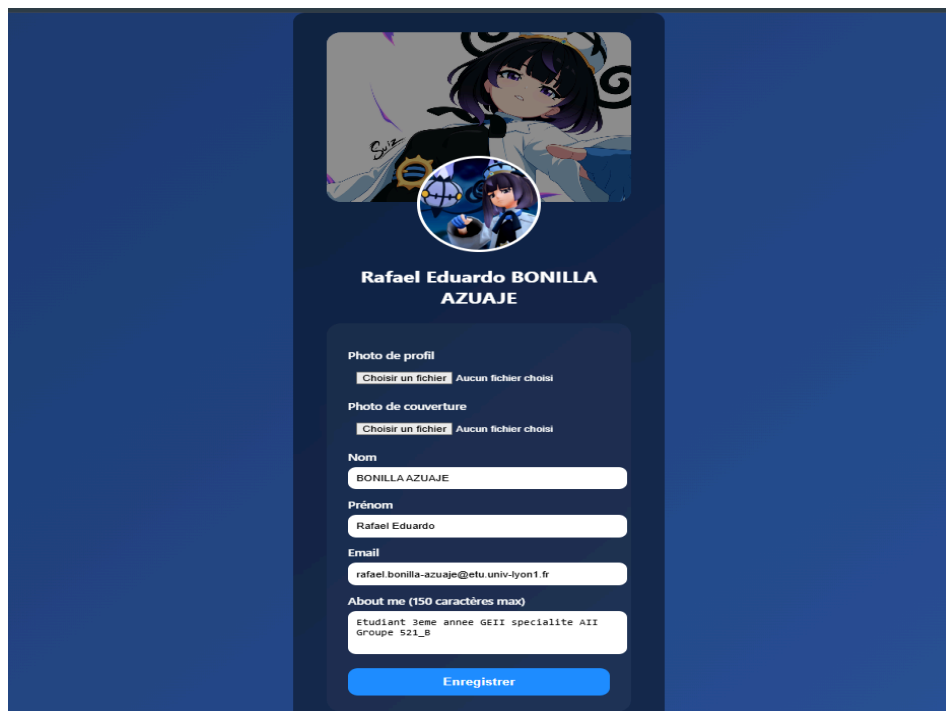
Rafael Eduardo BONILLA AZUAJE

Photo de profil

Choisir un fichier Aucun fichier choisi

Photo de couverture

Choisir un fichier Aucun fichier choisi

Nom

BONILLA AZUAJE

Prénom

Rafael Eduardo

Email

rafael.bonilla-azuaje@etu.univ-lyon1.fr

About me (150 caractères max)

Etudiant 3eme annee GEII specialite AII
Groupe 521_B

Enregistrer